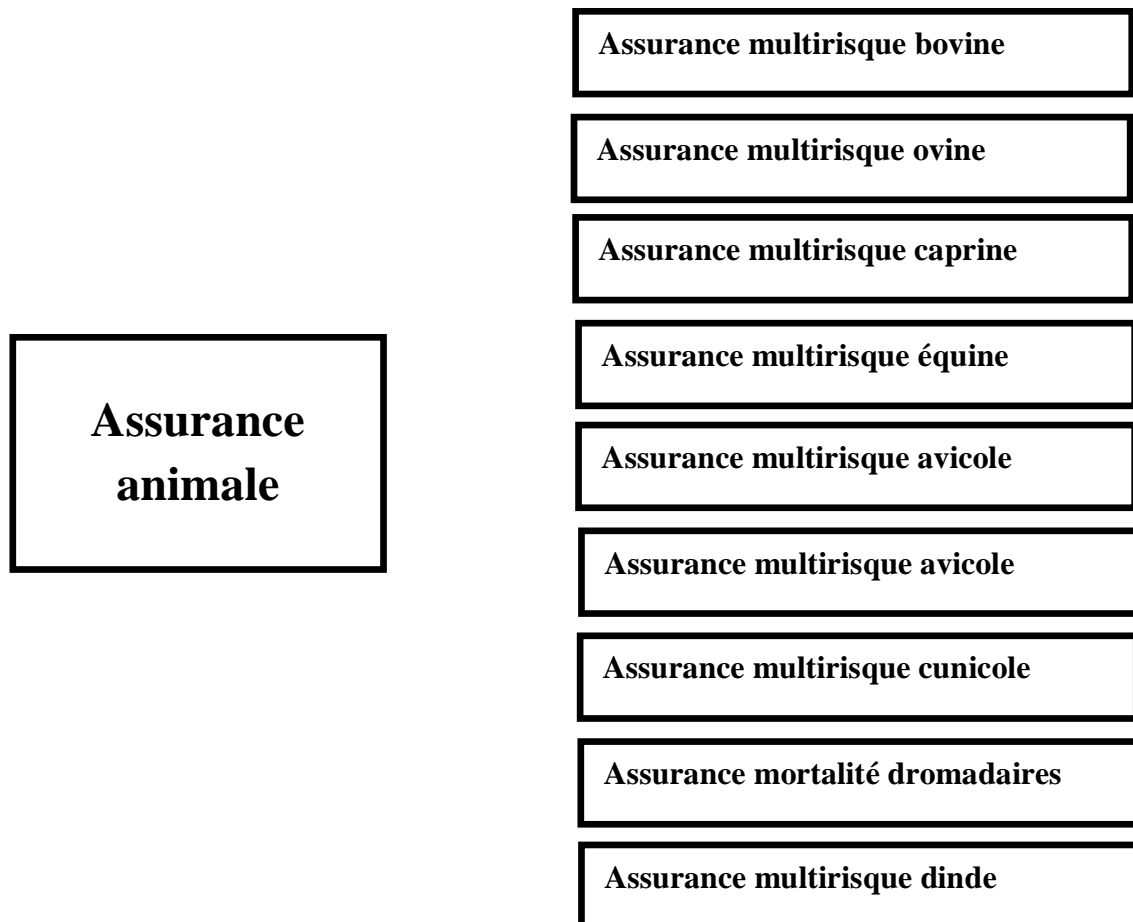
Assurance animale

Assurance multirisque bovine

Assurance multirisque ovine

Assurance multirisque caprine

Assurance multirisque équine

Assurance multirisque avicole

Assurance multirisque avicole

Assurance multirisque cunicole

Assurance mortalité dromadaires

Assurance multirisque dinde